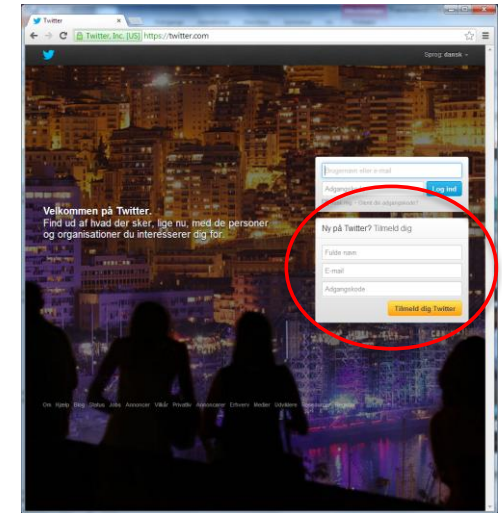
Twitter

Twitter, Inc. [US] https://twitter.com

Sprog: dansk

Brugernavn eller e-mail

Adgangskode

Log ind

Husk mig · Glemt din adgangskode?

Velkommen på Twitter.

Find ud af hvad der sker, lige nu, med de personer og organisationer du interesserer dig for.

Ny på Twitter? Tilmeld dig

Fulde navn

E-mail

Adgangskode

Tilmeld dig Twitter

Om Hjælp Blog Status Jobs Annoncer Vilkår Privatliv Annoncører Erhverv Medier Udviklere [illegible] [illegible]